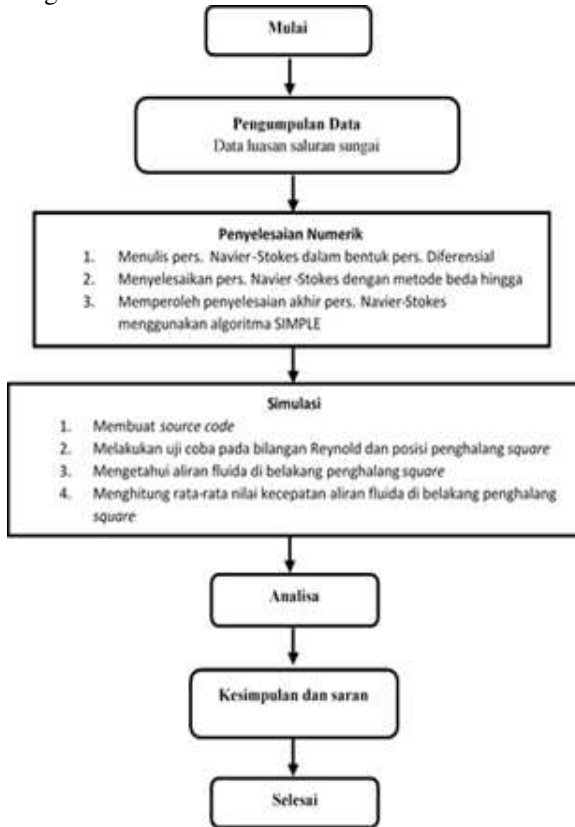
Mulai

Pengumpulan Data
Data luasan saluran sungai

Penyelesaian Numerik
1. Menulis pers. Navier-Stokes dalam bentuk pers. Diferensial
2. Menyelesaikan pers. Navier-Stokes dengan metode beda hingga
3. Memperoleh penyelesaian akhir pers. Navier-Stokes menggunakan algoritma SIMPLE

Simulasi
1. Membuat source code
2. Melakukan uji coba pada bilangan Reynold dan posisi penghalang square
3. Mengetahui aliran fluida di belakang penghalang square
4. Menghitung rata-rata nilai kecepatan aliran fluida di belakang penghalang square

Analisa

Kesimpulan dan saran

Selesai